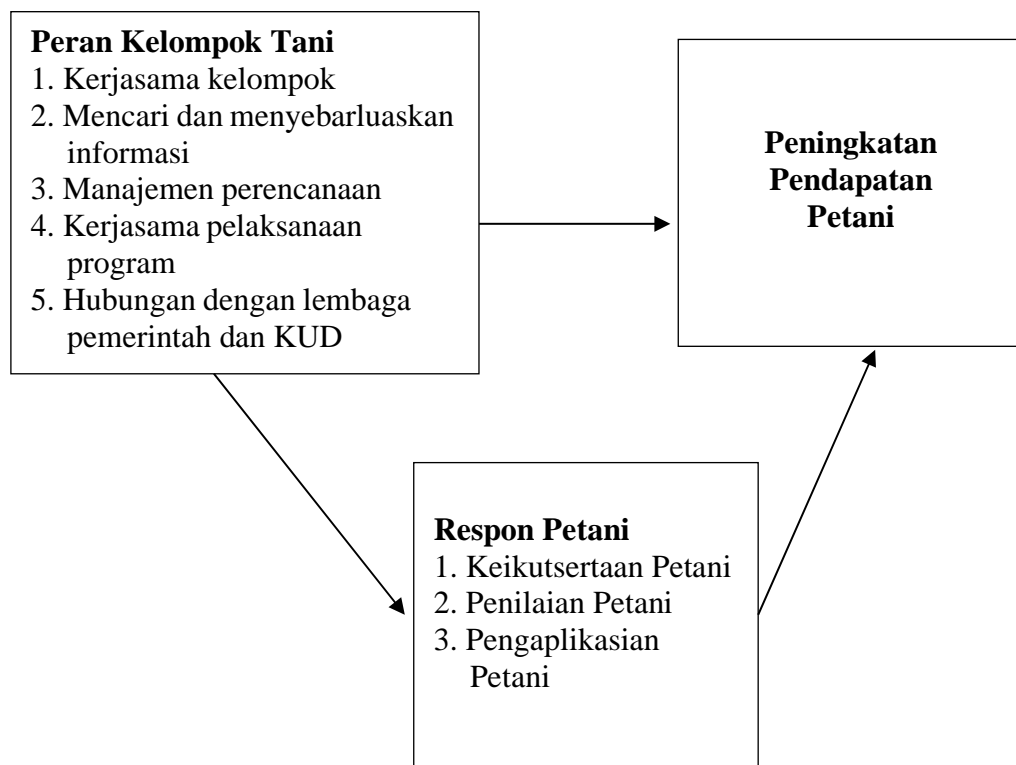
**Peran Kelompok Tani**
1. Kerjasama kelompok
2. Mencari dan menyebarluaskan informasi
3. Manajemen perencanaan
4. Kerjasama pelaksanaan program
5. Hubungan dengan lembaga pemerintah dan KUD

**Peningkatan Pendapatan Petani**

**Respon Petani**
1. Keikutsertaan Petani
2. Penilaian Petani
3. Pengaplikasian Petani